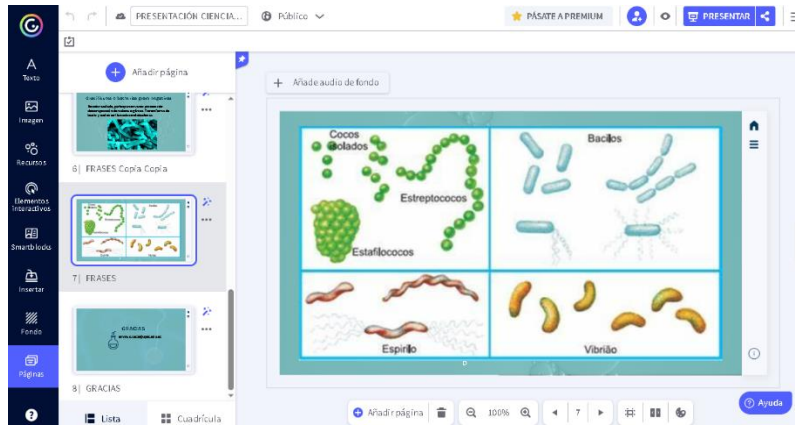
PRESENTACIÓN CIENCIA...
Público
PÁSATE A PREMIUM
PRESENTAR

Texto
Imagen
Recursos
Elementos interactivos
Smartblocks
Insertar
Fondo
Páginas

Añadir página

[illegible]

6| FRASES Copia Copia

7| FRASES

GRACIAS

8| GRACIAS

Lista
Cuadrícula

Añade audio de fondo

Cocos Isolados
Estreptococos
Estafilococos
Bacilos
Espirilo
Vibrião

Añadir página
100%
7
Ayuda